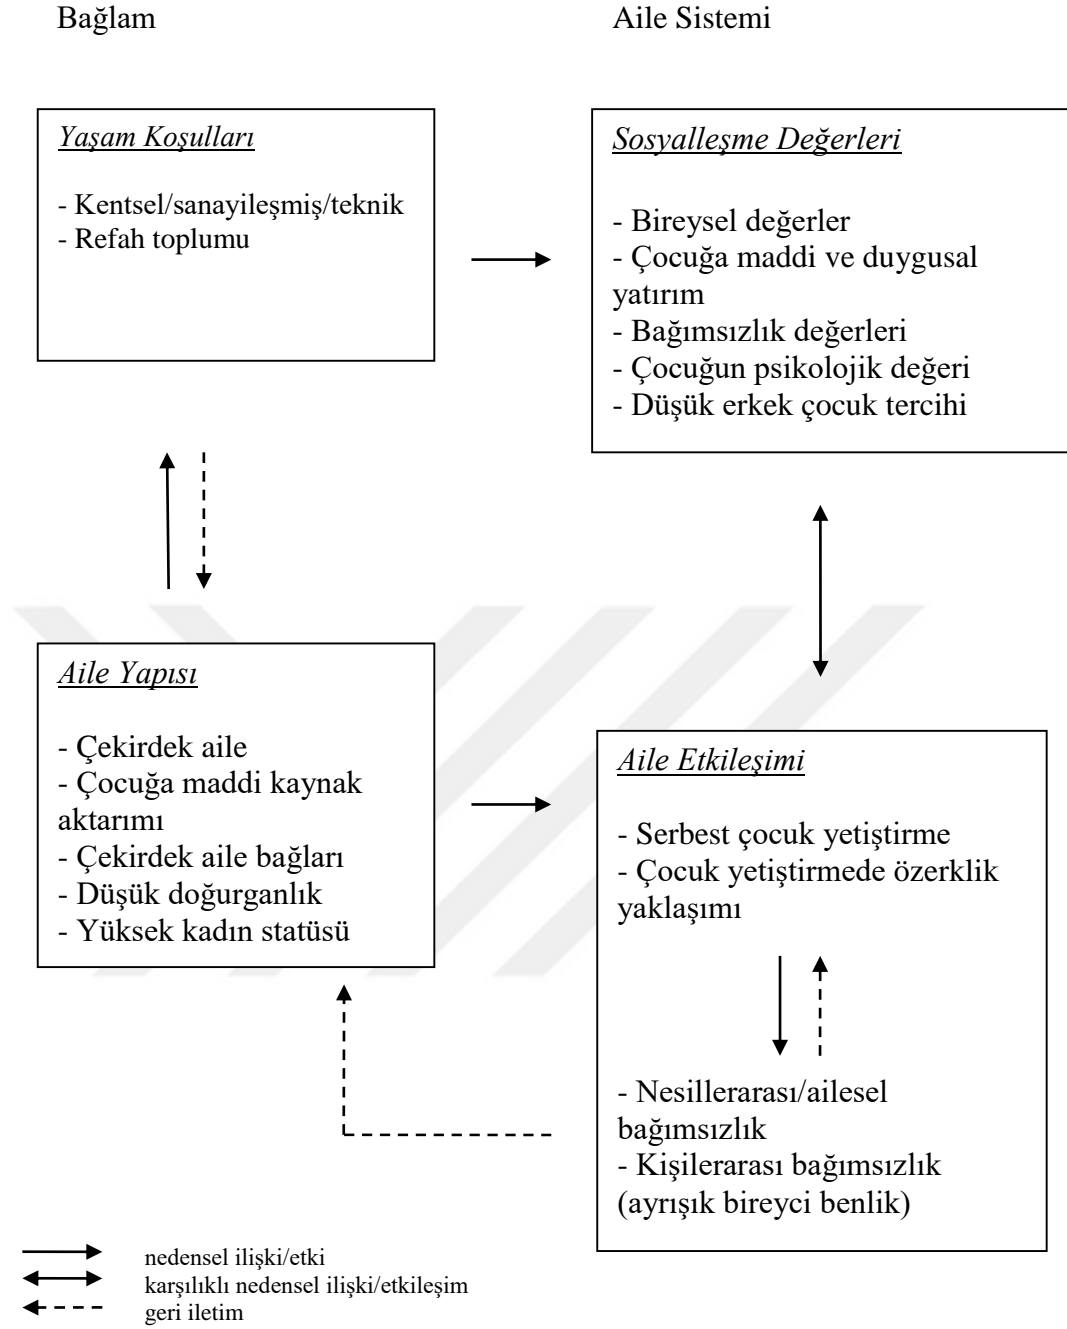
Bağlam

Aile Sistemi

Yaşam Koşulları

- Kentsel/sanayileşmiş/teknik
- Refah toplumu

Sosyalleşme Değerleri

- Bireysel değerler
- Çocuğa maddi ve duygusal yatırım
- Bağımsızlık değerleri
- Çocuğun psikolojik değeri
- Düşük erkek çocuk tercihi

Aile Yapısı

- Çekirdek aile
- Çocuğa maddi kaynak aktarımı
- Çekirdek aile bağları
- Düşük doğurganlık
- Yüksek kadın statüsü

Aile Etkileşimi

- Serbest çocuk yetiştirme
- Çocuk yetiştirmede özerklik yaklaşımı

- Nesillerarası/ailesel bağımsızlık
- Kişilerarası bağımsızlık (ayrışık bireyci benlik)

nedensel ilişki/etki
karşılıklı nedensel ilişki/etkileşim
geri iletim